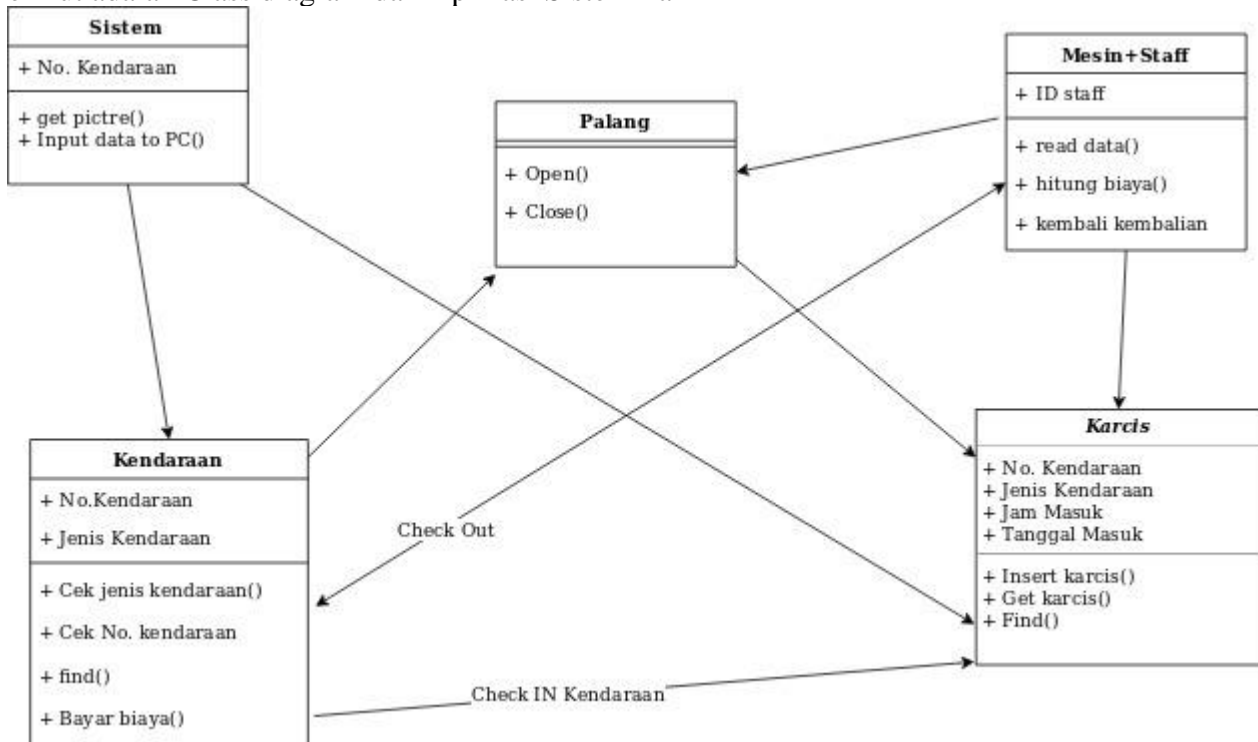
Sistem

+ No. Kendaraan

+ get pictre()
+ Input data to PC()

Palang

+ Open()
+ Close()

Mesin+Staff

+ ID staff

+ read data()
+ hitung biaya()
+ kembali kembalian

Kendaraan

+ No.Kendaraan
+ Jenis Kendaraan

+ Cek jenis kendaraan()
+ Cek No. kendaraan
+ find()
+ Bayar biaya()

Check Out

Karcis

+ No. Kendaraan
+ Jenis Kendaraan
+ Jam Masuk
+ Tanggal Masuk

+ Insert karcis()
+ Get karcis()
+ Find()

Check IN Kendaraan